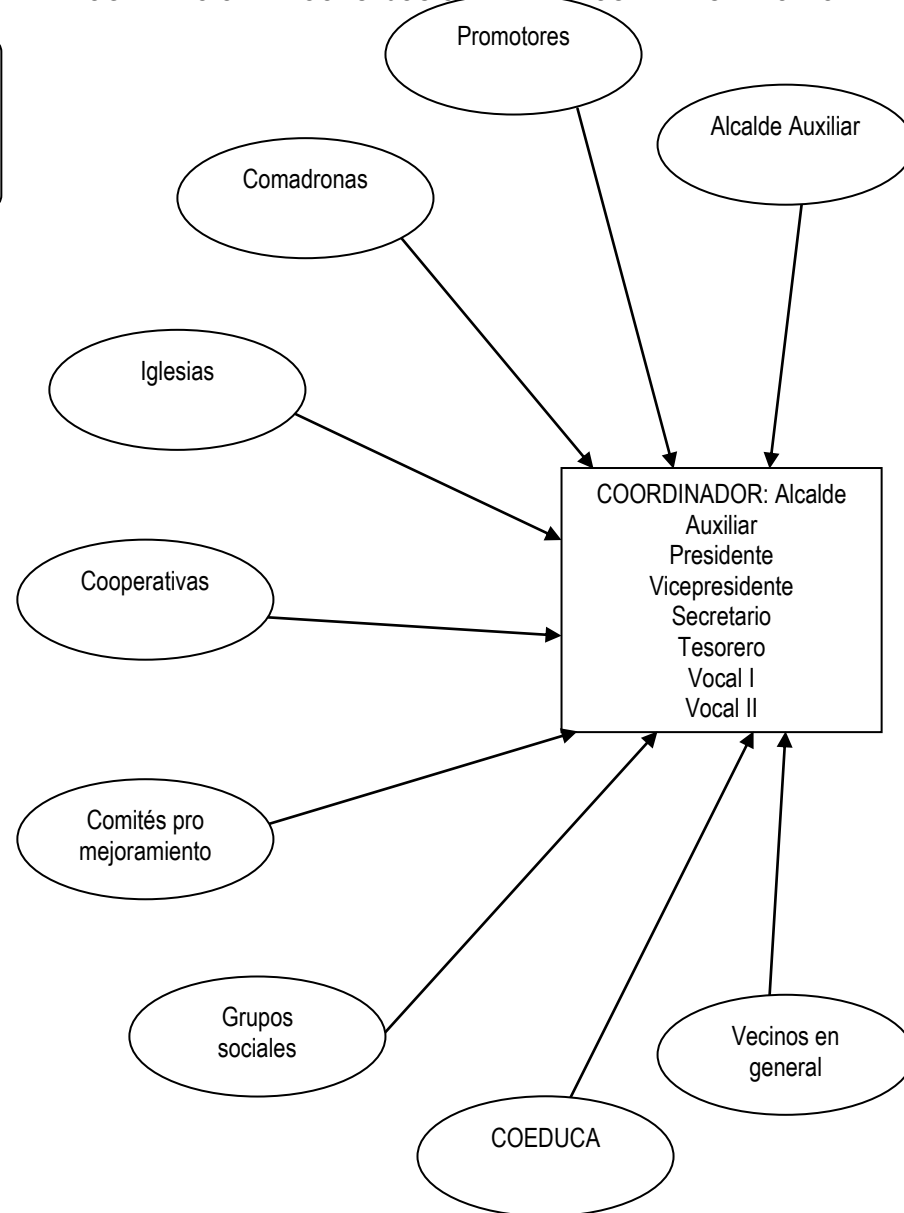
Promotores

Alcalde Auxiliar

Comadronas

Iglesias

Cooperativas

COORDINADOR: Alcalde Auxiliar
Presidente
Vicepresidente
Secretario
Tesorero
Vocal I
Vocal II

Comités pro mejoramiento

Grupos sociales

Vecinos en general

COEDUCA